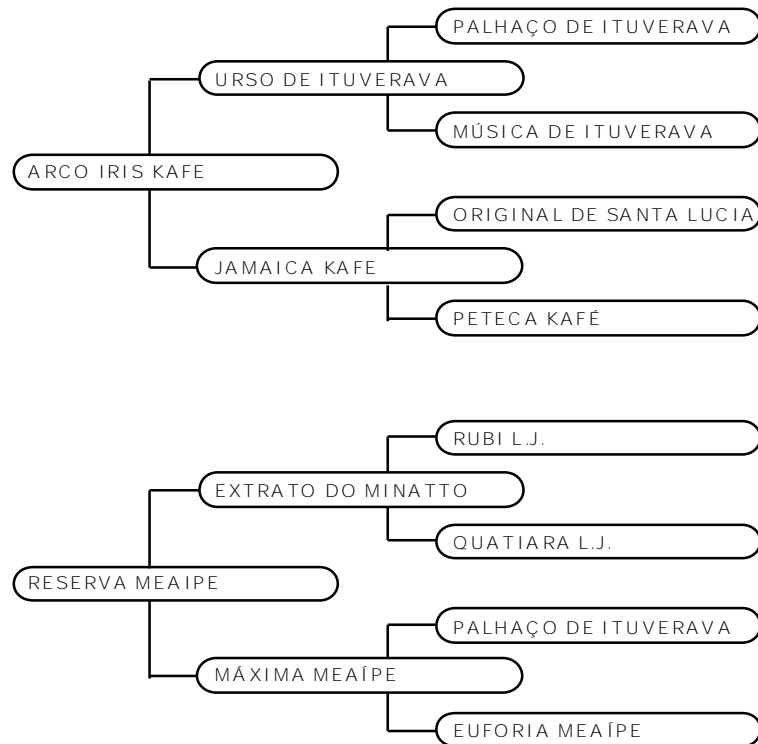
ARCO IRIS KAFE

URSO DE ITUVERAVA

PALHAÇO DE ITUVERAVA

MÚSICA DE ITUVERAVA

JAMAICA KAFE

ORIGINAL DE SANTA LUCIA

PETECA KAFÉ

RESERVA MEAIPE

EXTRATO DO MINATTO

RUBI L.J.

QUATIARA L.J.

MÁXIMA MEAÍPE

PALHAÇO DE ITUVERAVA

EUFORIA MEAÍPE